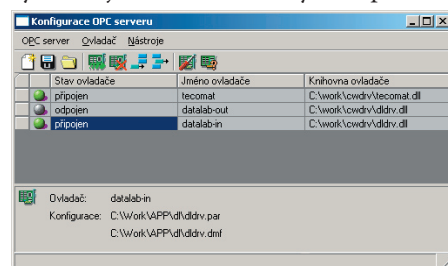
Konfigurace OPC serveru

OPC server Ovladač Nástroje

| | Stav ovladače | Jméno ovladače | Knihovna ovladače |
|---|---|---|---|
| | připojen | tecomat | C:\work\cwdrv\tecomat.dll |
| | odpojen | datalab-out | C:\work\cwdrv\dldrv.dll |
| | připojen | datalab-in | C:\work\cwdrv\dldrv.dll |

Ovladač: datalab-in
Konfigurace: C:\Work\APP\dl\dldrv.par
C:\Work\APP\dl\dldrv.dmf